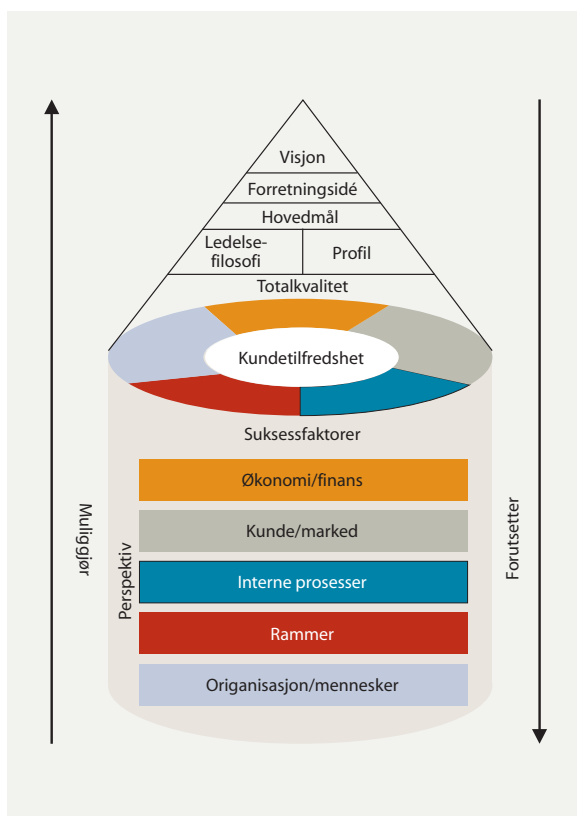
Visjon
Forretningsidé
Hovedmål
Ledelsefilosofi
Profil
Totalkvalitet
Kundetilfredshet
Suksessfaktorer
Perspektiv
Økonomi/finans
Kunde/marked
Interne prosesser
Rammer
Organisasjon/mennesker
Muliggjør
Forutsetter